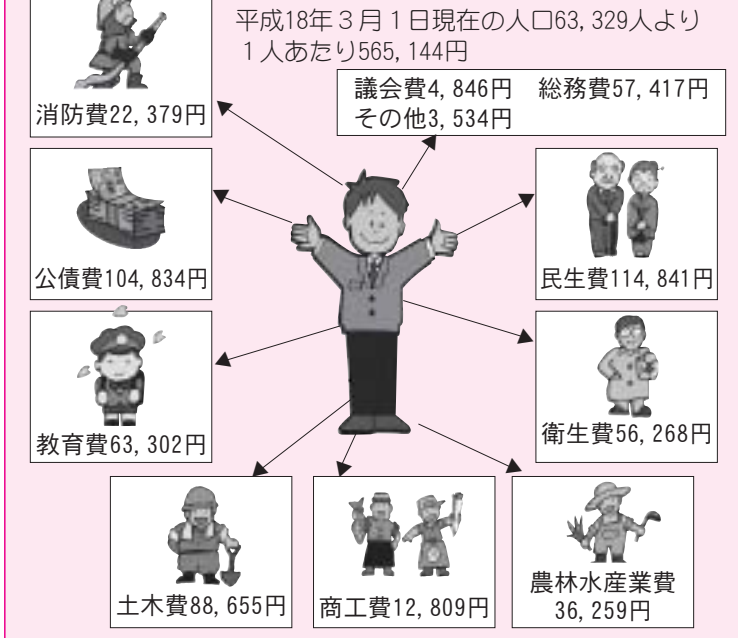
平成18年３月１日現在の人口63, 329人より
１人あたり565, 144円

消防費22, 379円

議会費4, 846円　総務費57, 417円
その他3, 534円

公債費104, 834円

民生費114, 841円

教育費63, 302円

衛生費56, 268円

土木費88, 655円

商工費12, 809円

農林水産業費
36, 259円